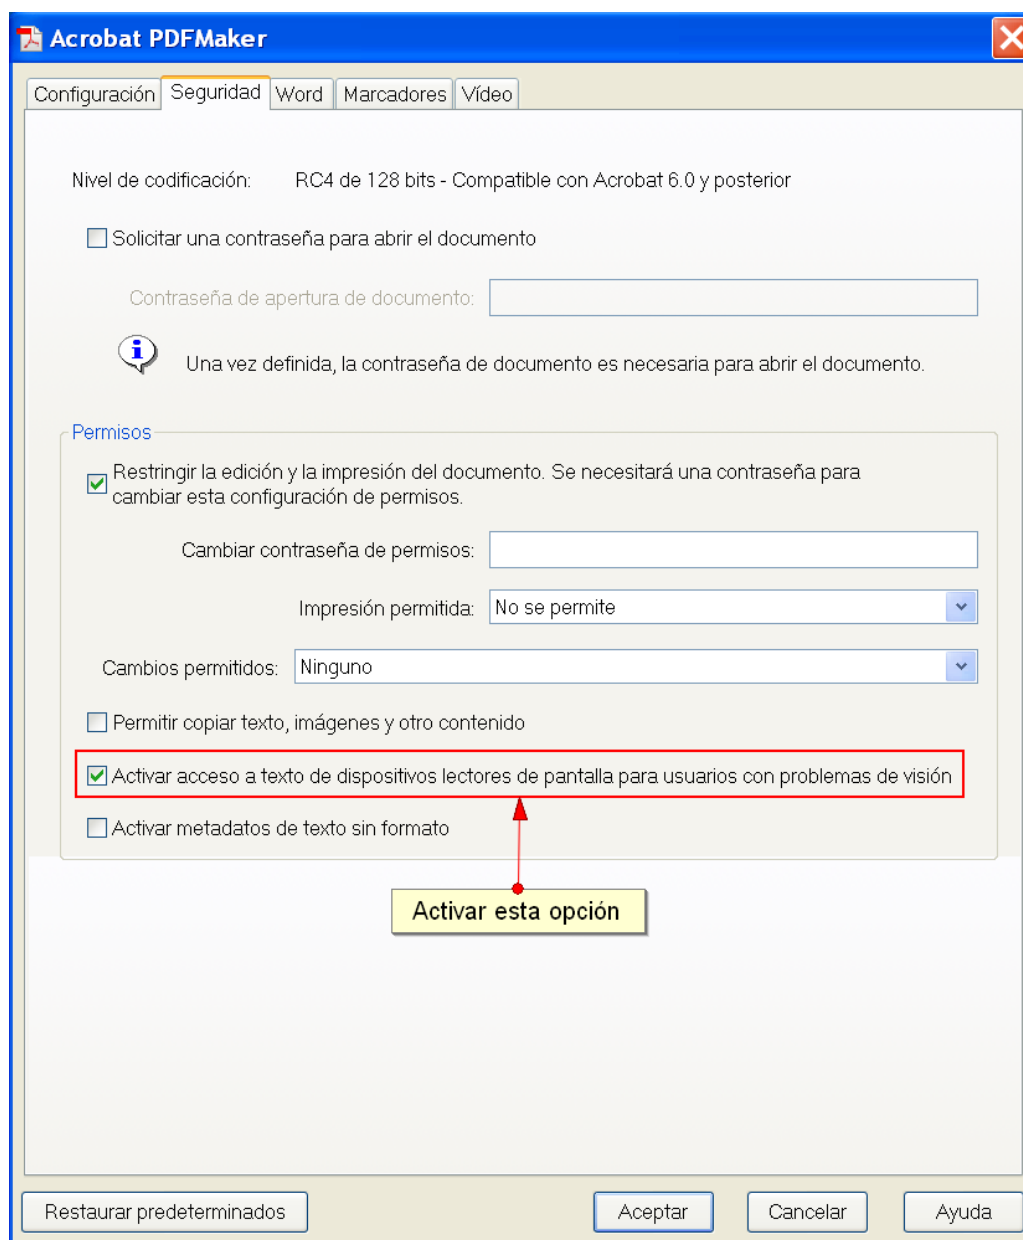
Acrobat PDFMaker

Configuración | Seguridad | Word | Marcadores | Vídeo

Nivel de codificación: RC4 de 128 bits - Compatible con Acrobat 6.0 y posterior

Solicitar una contraseña para abrir el documento

Contraseña de apertura de documento:

Una vez definida, la contraseña de documento es necesaria para abrir el documento.

Permisos

Restringir la edición y la impresión del documento. Se necesitará una contraseña para cambiar esta configuración de permisos.

Cambiar contraseña de permisos:

Impresión permitida: No se permite

Cambios permitidos: Ninguno

Permitir copiar texto, imágenes y otro contenido

Activar acceso a texto de dispositivos lectores de pantalla para usuarios con problemas de visión

Activar metadatos de texto sin formato

Activar esta opción

Restaurar predeterminados

Aceptar

Cancelar

Ayuda